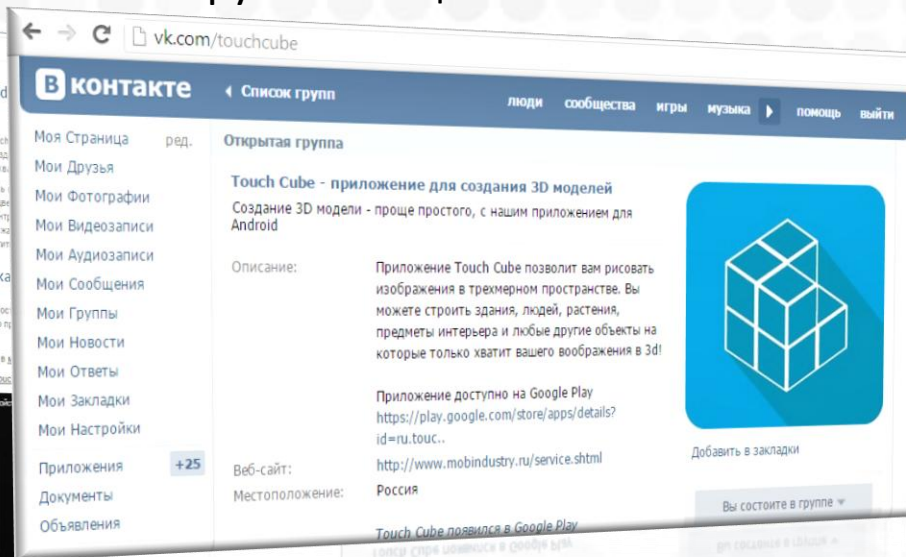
vk.com/touchcube

ВКонтакте

Список групп

люди сообщества игры музыка помощь выйти

Моя Страница ред.
Мои Друзья
Мои Фотографии
Мои Видеозаписи
Мои Аудиозаписи
Мои Сообщения
Мои Группы
Мои Новости
Мои Ответы
Мои Закладки
Мои Настройки

Приложения +25
Документы
Объявления

Открытая группа

Touch Cube - приложение для создания 3D моделей

Создание 3D модели - проще простого, с нашим приложением для Android

Описание: Приложение Touch Cube позволит вам рисовать изображения в трехмерном пространстве. Вы можете строить здания, людей, растения, предметы интерьера и любые другие объекты на которые только хватит вашего воображения в 3d!

Приложение доступно на Google Play https://play.google.com/store/apps/details?id=ru.touc..

Веб-сайт: http://www.mobindustry.ru/service.shtml
Местоположение: Россия

Touch Cube появился в Google Play

Добавить в закладки

Вы состоите в группе